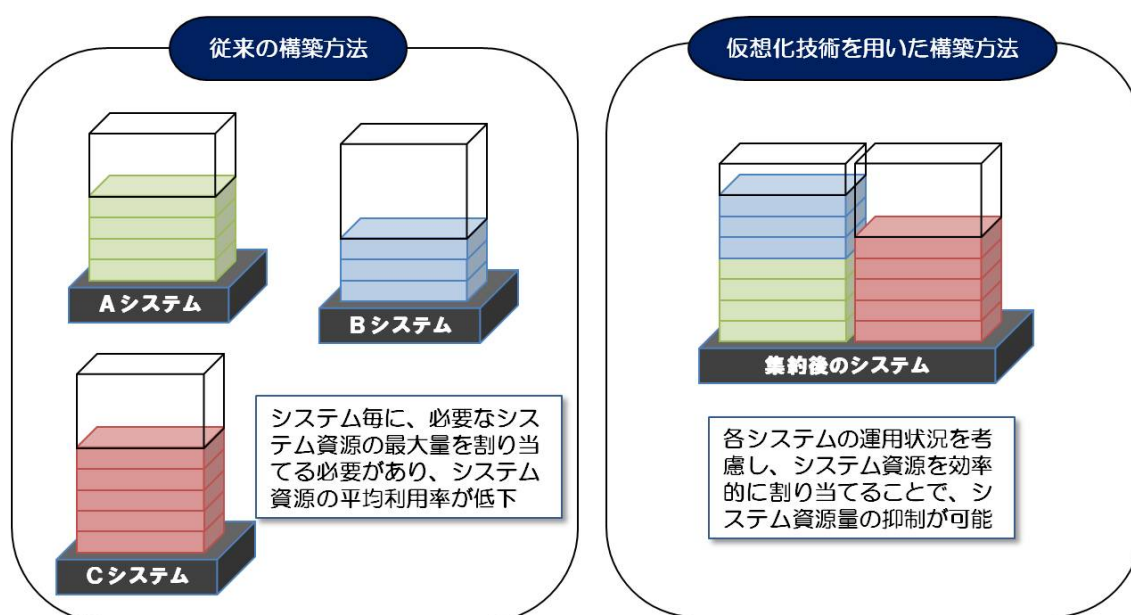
従来の構築方法

Aシステム

Bシステム

Cシステム

システム毎に、必要なシステム資源の最大量を割り当てる必要があり、システム資源の平均利用率が低下

仮想化技術を用いた構築方法

集約後のシステム

各システムの運用状況を考慮し、システム資源を効率的に割り当てることで、システム資源量の抑制が可能